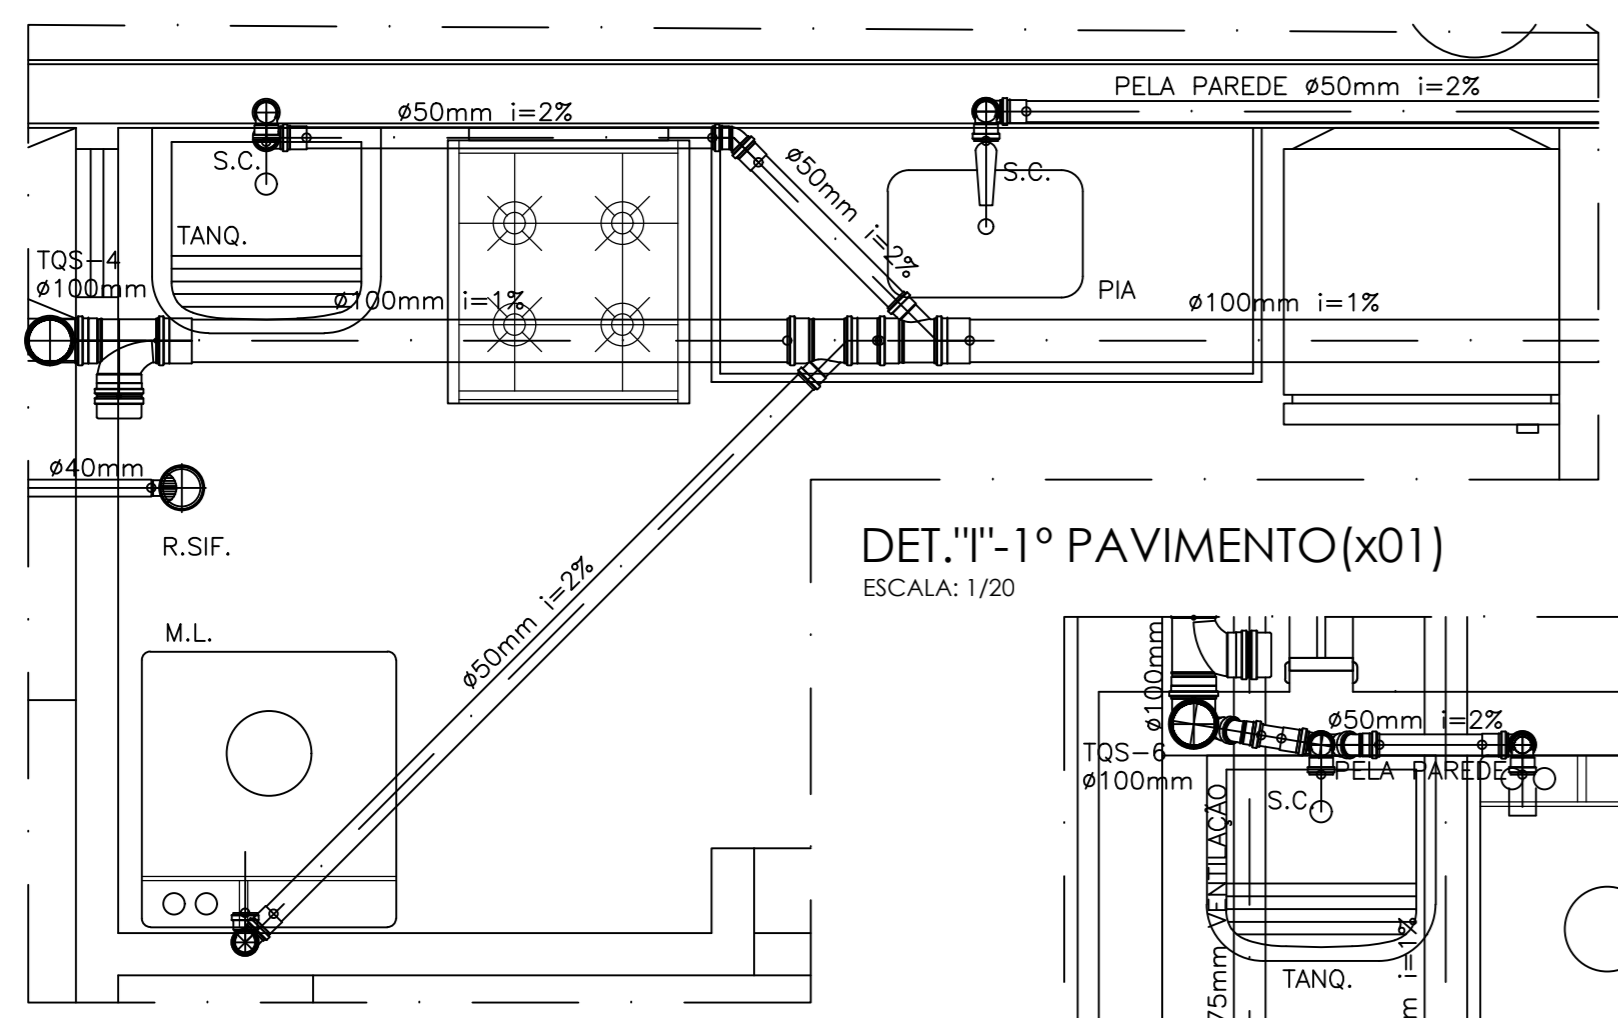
PELA PAREDE ø50mm i=2%

ø50mm i=2%

S.C.

S.C.

ø50mm i=2%

TANQ.

TQS-4
ø100mm

ø100mm i=1%

PIA

ø100mm i=1%

ø40mm

R.SIF.

DET."I"-1º PAVIMENTO(x01)
ESCALA: 1/20

M.L.

ø50mm i=2%

ø100mm

ø50mm i=2%

TQS-6
ø100mm

PELA PAREDE

S.C.

VENTILAÇÃO

75mm

TANQ.

i=1%